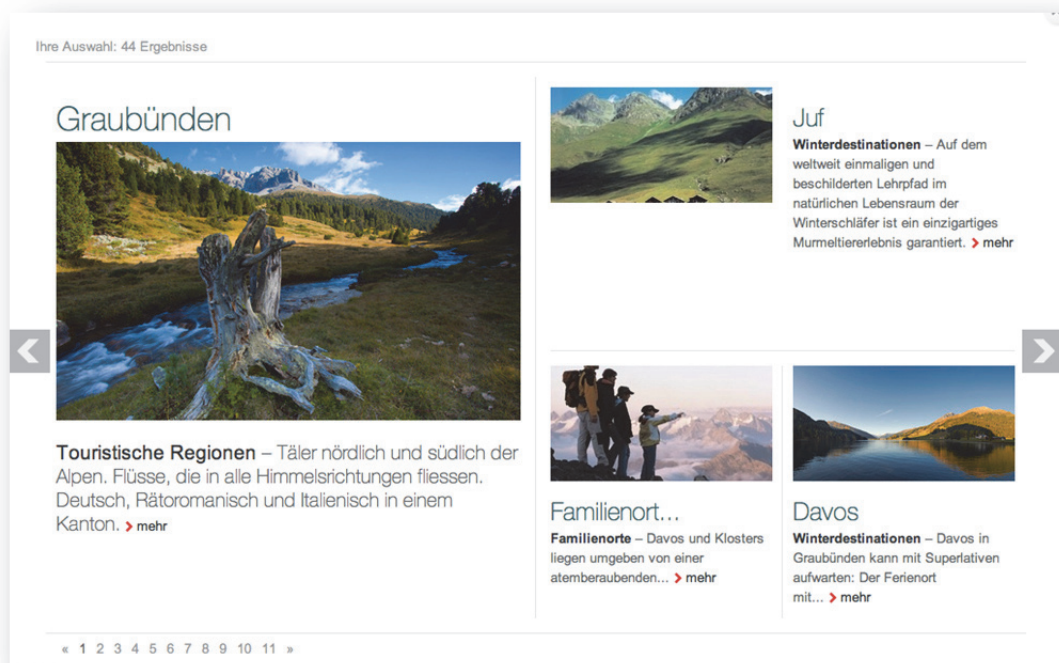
Ihre Auswahl: 44 Ergebnisse

Graubünden

**Touristische Regionen** – Täler nördlich und südlich der Alpen. Flüsse, die in alle Himmelsrichtungen fliessen. Deutsch, Rätoromanisch und Italienisch in einem Kanton. › mehr

Juf

**Winterdestinationen** – Auf dem weltweit einmaligen und beschilderten Lehrpfad im natürlichen Lebensraum der Winterschläfer ist ein einzigartiges Murmeltiererlebnis garantiert. › mehr

Familienort...

**Familienorte** – Davos und Klosters liegen umgeben von einer atemberaubenden... › mehr

Davos

**Winterdestinationen** – Davos in Graubünden kann mit Superlativen aufwarten: Der Ferienort mit... › mehr

« 1 2 3 4 5 6 7 8 9 10 11 »